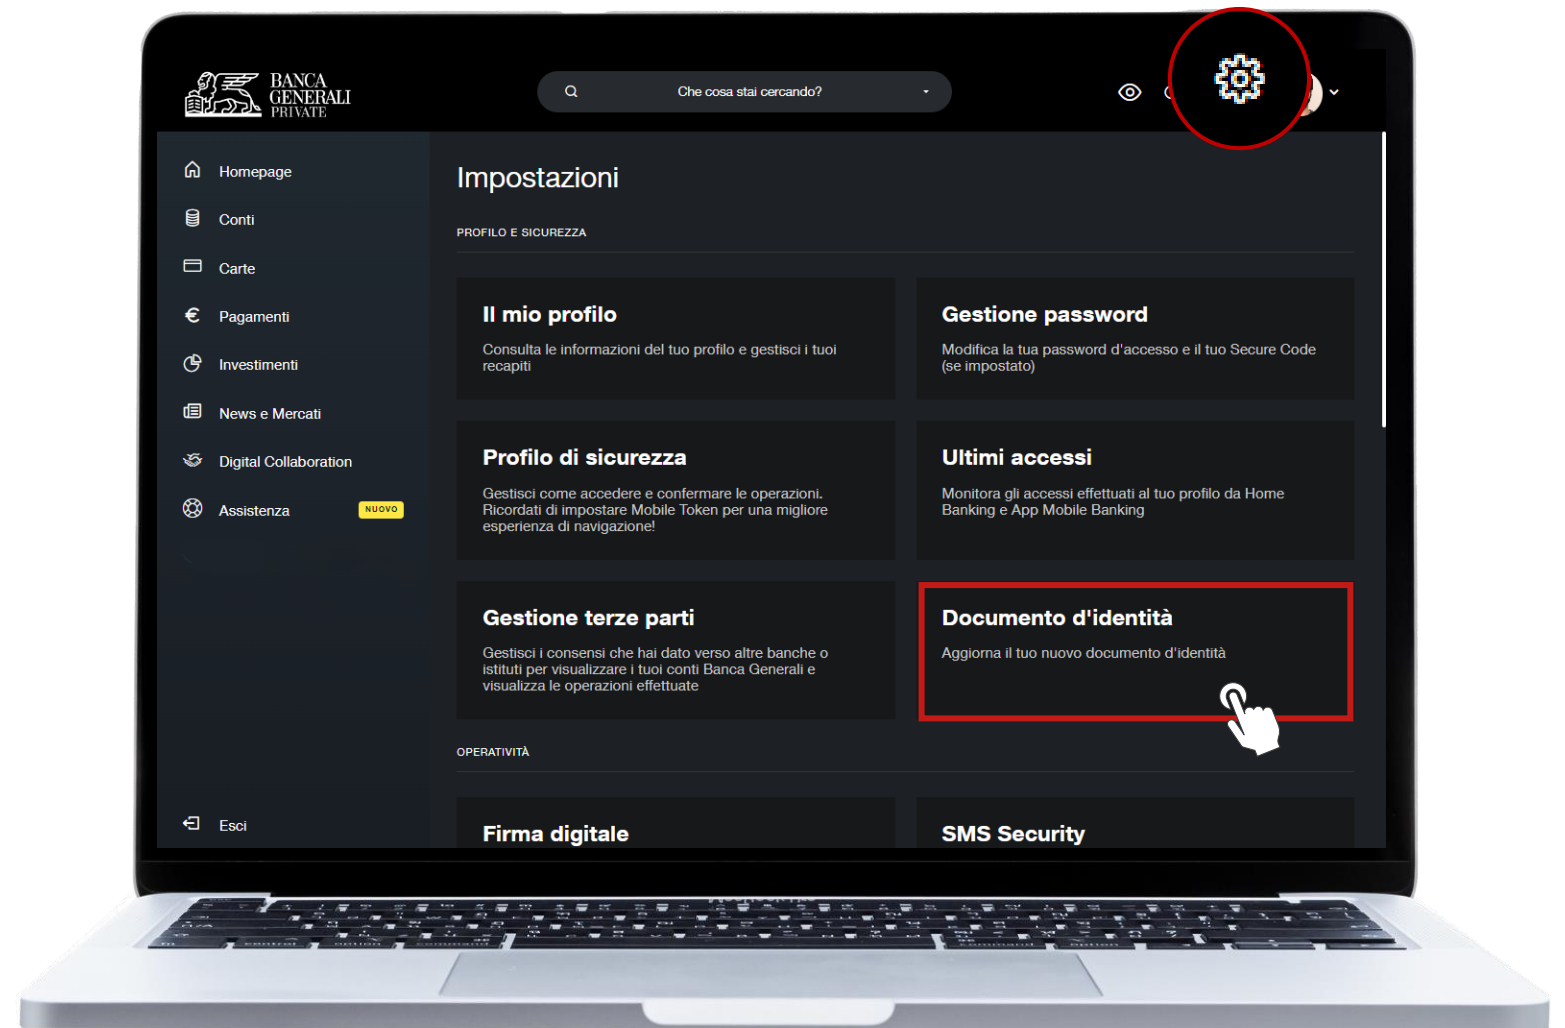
BANCA GENERALI PRIVATE

Che cosa stai cercando?

Homepage
Conti
Carte
Pagamenti
Investimenti
News e Mercati
Digital Collaboration
Assistenza NUOVO

Esci

Impostazioni

PROFILO E SICUREZZA

Il mio profilo
Consulta le informazioni del tuo profilo e gestisci i tuoi recapiti

Gestione password
Modifica la tua password d'accesso e il tuo Secure Code (se impostato)

Profilo di sicurezza
Gestisci come accedere e confermare le operazioni. Ricordati di impostare Mobile Token per una migliore esperienza di navigazione!

Ultimi accessi
Monitora gli accessi effettuati al tuo profilo da Home Banking e App Mobile Banking

Gestione terze parti
Gestisci i consensi che hai dato verso altre banche o istituti per visualizzare i tuoi conti Banca Generali e visualizza le operazioni effettuate

Documento d'identità
Aggiorna il tuo nuovo documento d'identità

OPERATIVITÀ

Firma digitale

SMS Security